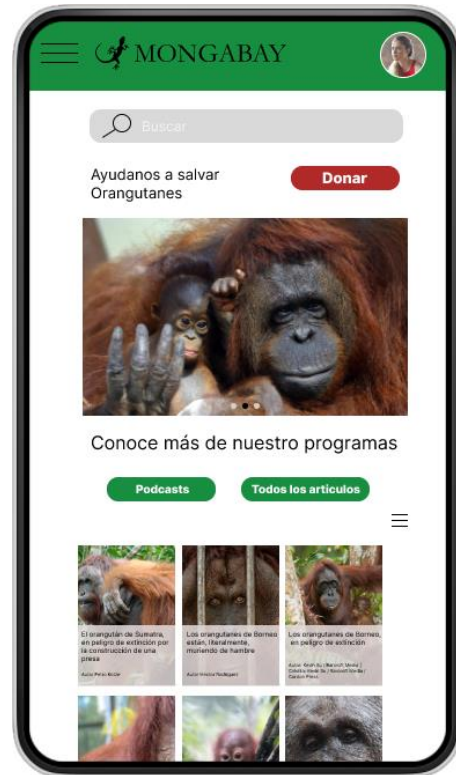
MONGABAY

Buscar

Ayudanos a salvar Orangutanes

Donar

Conoce más de nuestro programas

Podcasts

Todos los articulos

El orangután de Sumatra, en peligro de extinción por la construcción de una presa

Autor: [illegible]

Los orangutanes de Borneo están, literalmente, muriendo de hambre

Autor: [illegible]

Los orangutanes de Borneo, en peligro de extinción

Autor: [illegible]